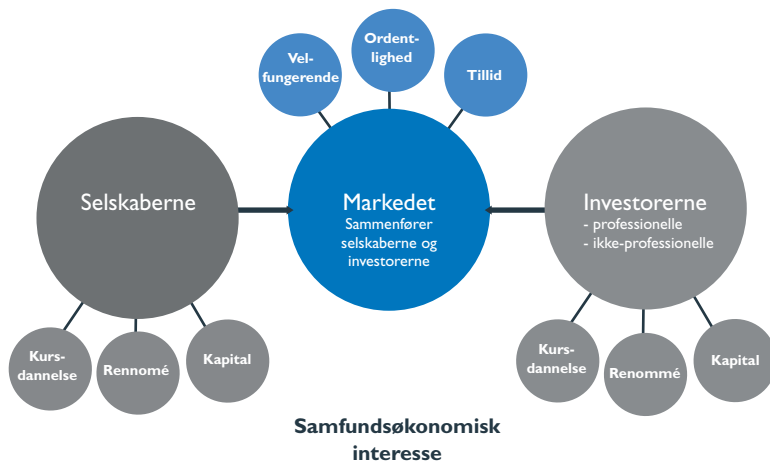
Vel-fungerende

Ordent-lighed

Tillid

Selskaberne

Markedet
Sammenfører selskaberne og investorerne

Investorerne
- professionelle
- ikke-professionelle

Kurs-dannelse

Rennomé

Kapital

Kurs-dannelse

Renommé

Kapital

Samfundsøkonomisk interesse